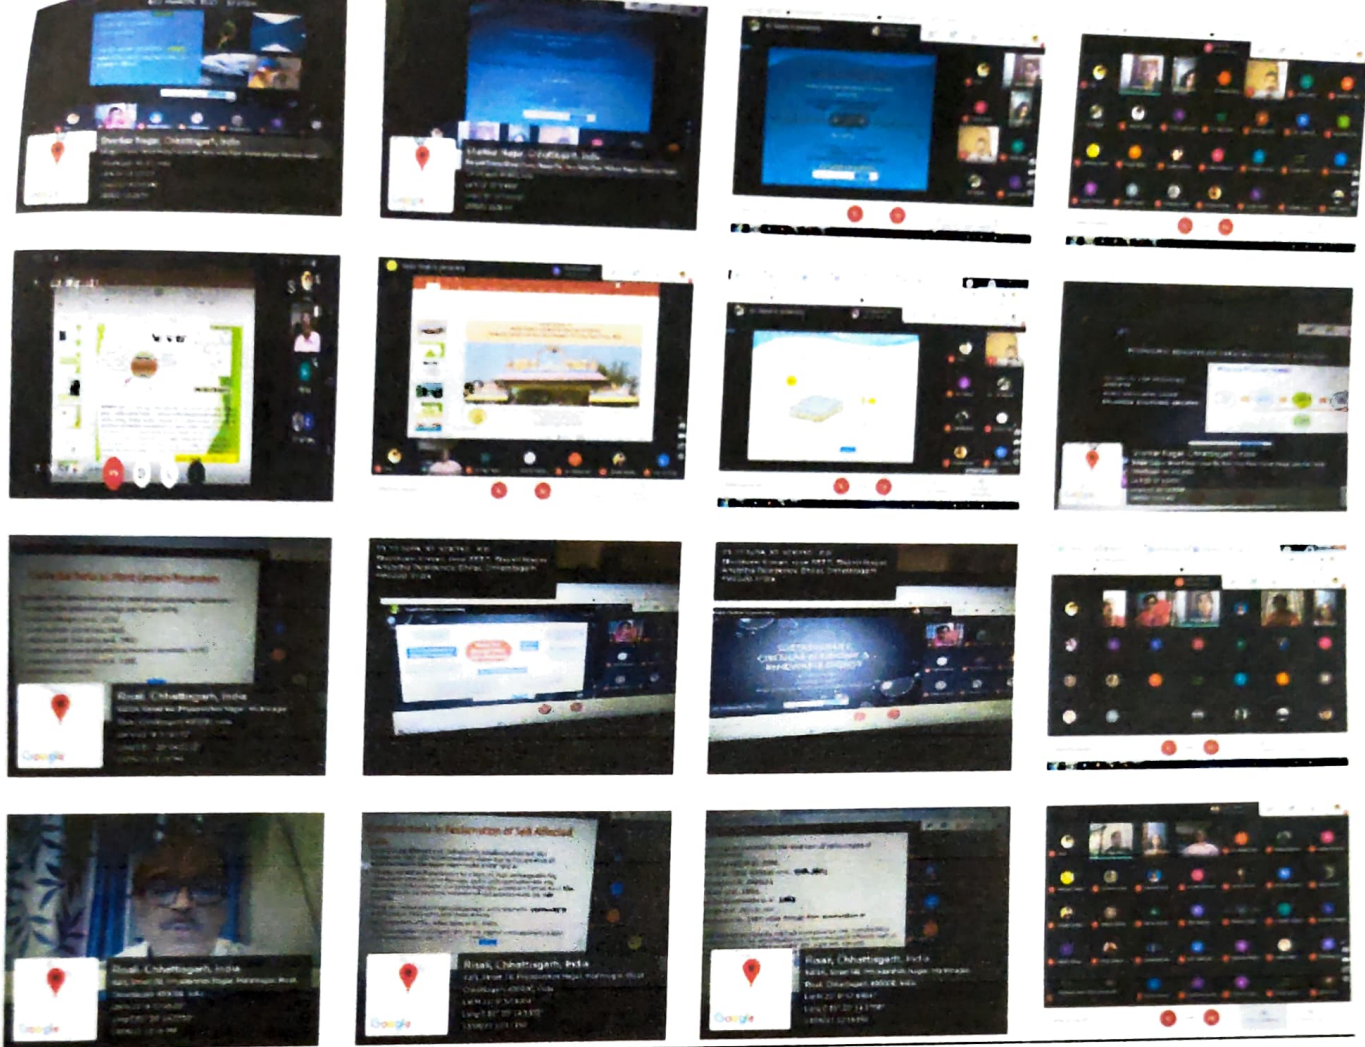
Durg, Chhattisgarh, India

Bhilai Nagar, Chhattisgarh, India

Durg Nagar, Chhattisgarh, India

Risali, Chhattisgarh, India

Risali, Chhattisgarh, India

Risali, Chhattisgarh, India

Risali, Chhattisgarh, India

Google